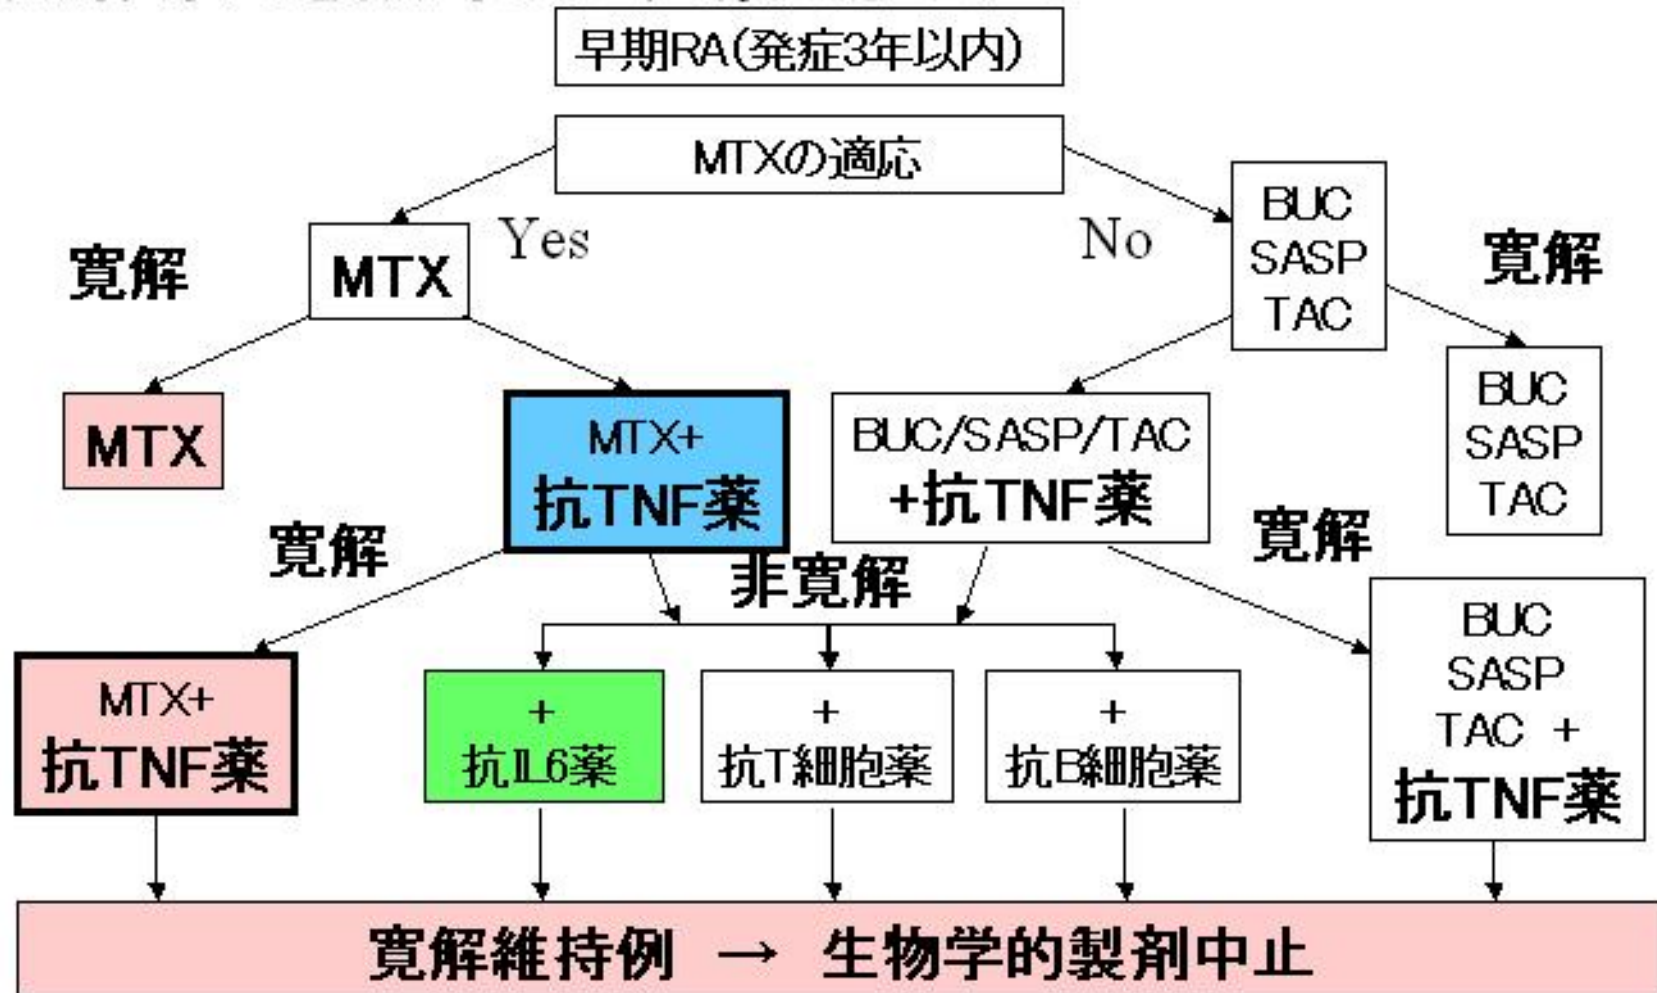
早期RA(発症3年以内)

MTXの適応

Yes

No

MTX

BUC
SASP
TAC

寛解

寛解

MTX

MTX+
抗TNF薬

BUC/SASP/TAC
+抗TNF薬

BUC
SASP
TAC

寛解

非寛解

寛解

MTX+
抗TNF薬

+
抗IL6薬

+
抗T細胞薬

+
抗B細胞薬

BUC
SASP
TAC +
抗TNF薬

寛解維持例 → 生物学的製剤中止